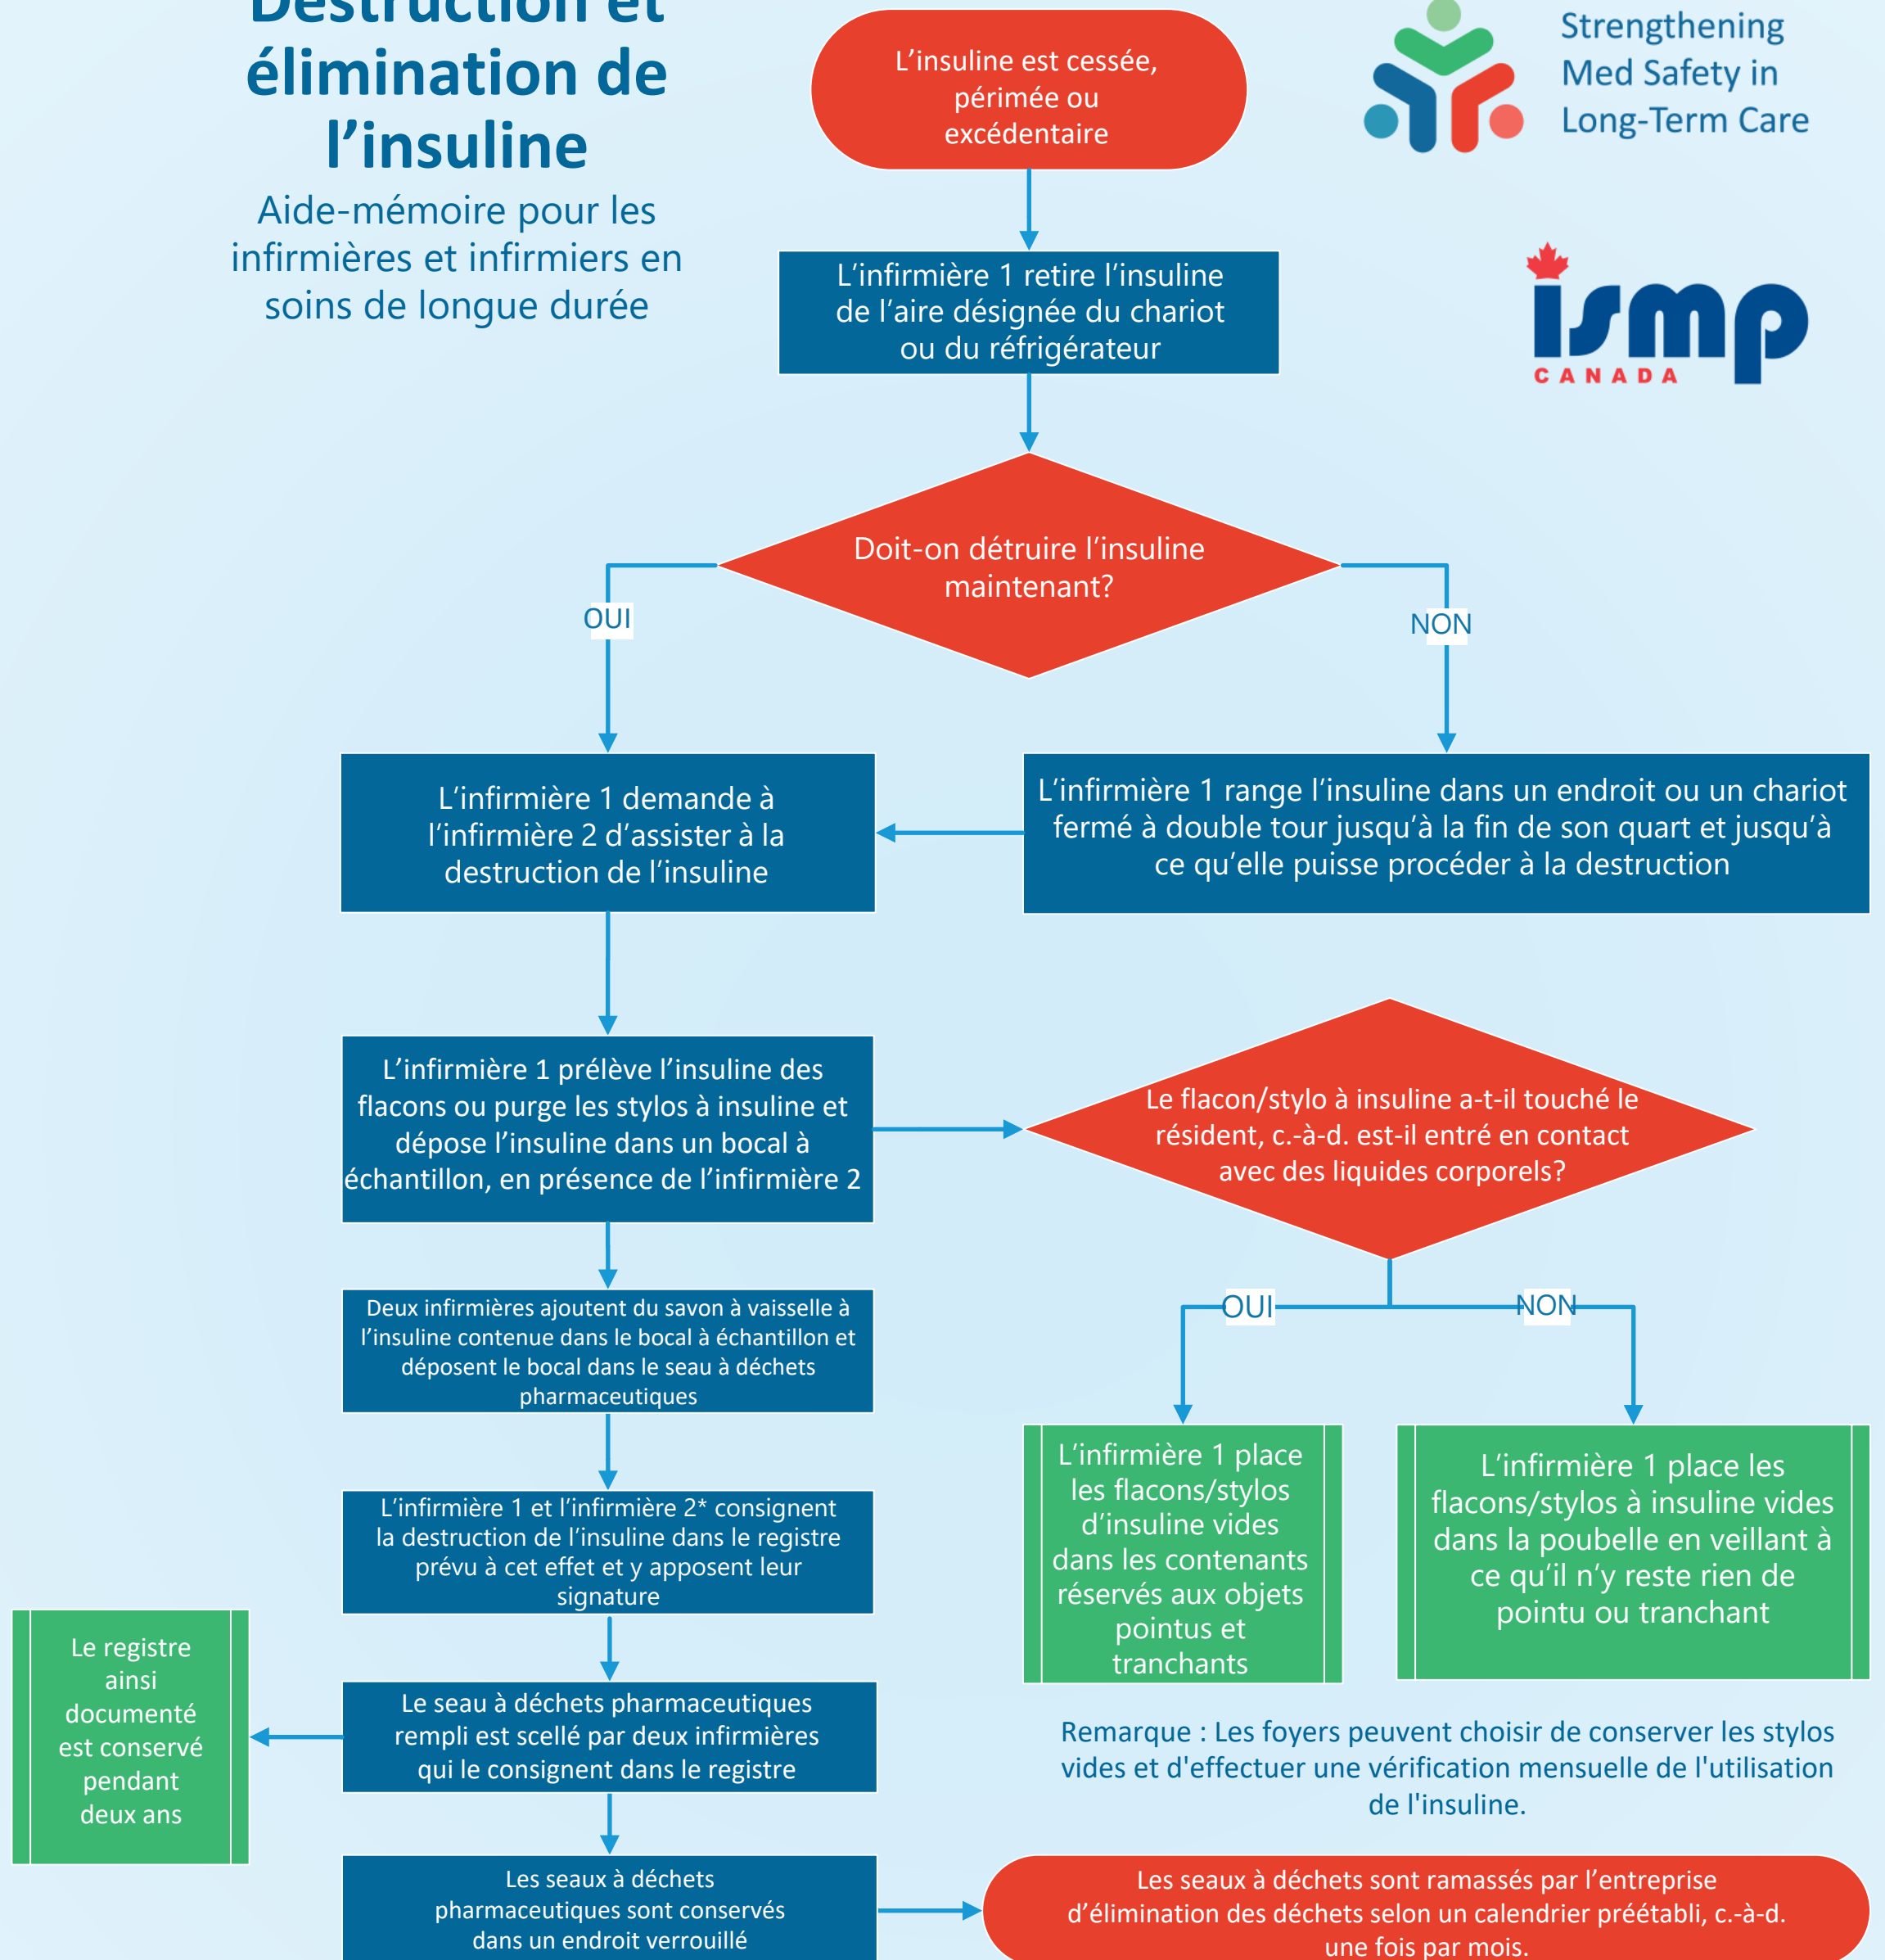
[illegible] élimination de l’insuline

Aide-mémoire pour les infirmières et infirmiers en soins de longue durée

L’insuline est cessée, périmée ou excédentaire

Strengthening Med Safety in Long-Term Care

ismp CANADA

L’infirmière 1 retire l’insuline de l’aire désignée du chariot ou du réfrigérateur

Doit-on détruire l’insuline maintenant?

OUI

NON

L’infirmière 1 demande à l’infirmière 2 d’assister à la destruction de l’insuline

L’infirmière 1 range l’insuline dans un endroit ou un chariot fermé à double tour jusqu’à la fin de son quart et jusqu’à ce qu’elle puisse procéder à la destruction

L’infirmière 1 prélève l’insuline des flacons ou purge les stylos à insuline et dépose l’insuline dans un bocal à échantillon, en présence de l’infirmière 2

Le flacon/stylo à insuline a-t-il touché le résident, c.-à-d. est-il entré en contact avec des liquides corporels?

Deux infirmières ajoutent du savon à vaisselle à l’insuline contenue dans le bocal à échantillon et déposent le bocal dans le seau à déchets pharmaceutiques

OUI

NON

L’infirmière 1 place les flacons/stylos d’insuline vides dans les contenants réservés aux objets pointus et tranchants

L’infirmière 1 place les flacons/stylos à insuline vides dans la poubelle en veillant à ce qu’il n’y reste rien de pointu ou tranchant

L’infirmière 1 et l’infirmière 2* consignent la destruction de l’insuline dans le registre prévu à cet effet et y apposent leur signature

Le registre ainsi documenté est conservé pendant deux ans

Le seau à déchets pharmaceutiques rempli est scellé par deux infirmières qui le consignent dans le registre

Remarque : Les foyers peuvent choisir de conserver les stylos vides et d'effectuer une vérification mensuelle de l'utilisation de l'insuline.

Les seaux à déchets pharmaceutiques sont conservés dans un endroit verrouillé

Les seaux à déchets sont ramassés par l’entreprise d’élimination des déchets selon un calendrier préétabli, c.-à-d. une fois par mois.